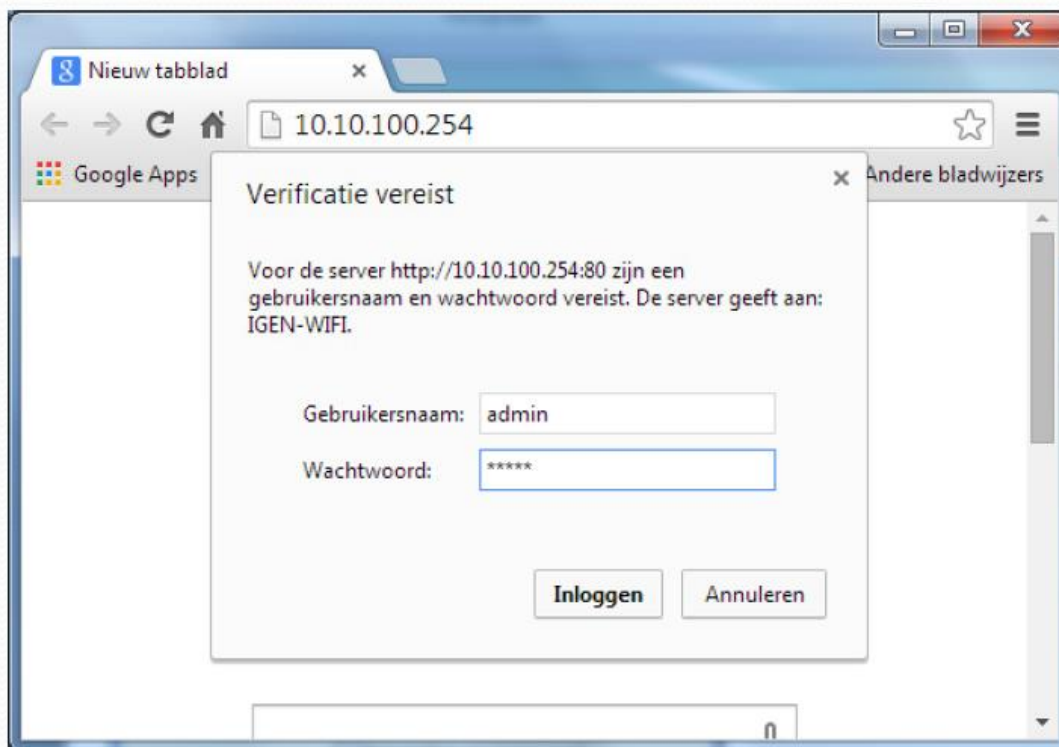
Nieuw tabblad
×
10.10.100.254
Google Apps
Andere bladwijzers
Verificatie vereist
×

Voor de server http://10.10.100.254:80 zijn een gebruikersnaam en wachtwoord vereist. De server geeft aan: IGEN-WIFI.

Gebruikersnaam: admin
Wachtwoord: *****

Inloggen
Annuleren